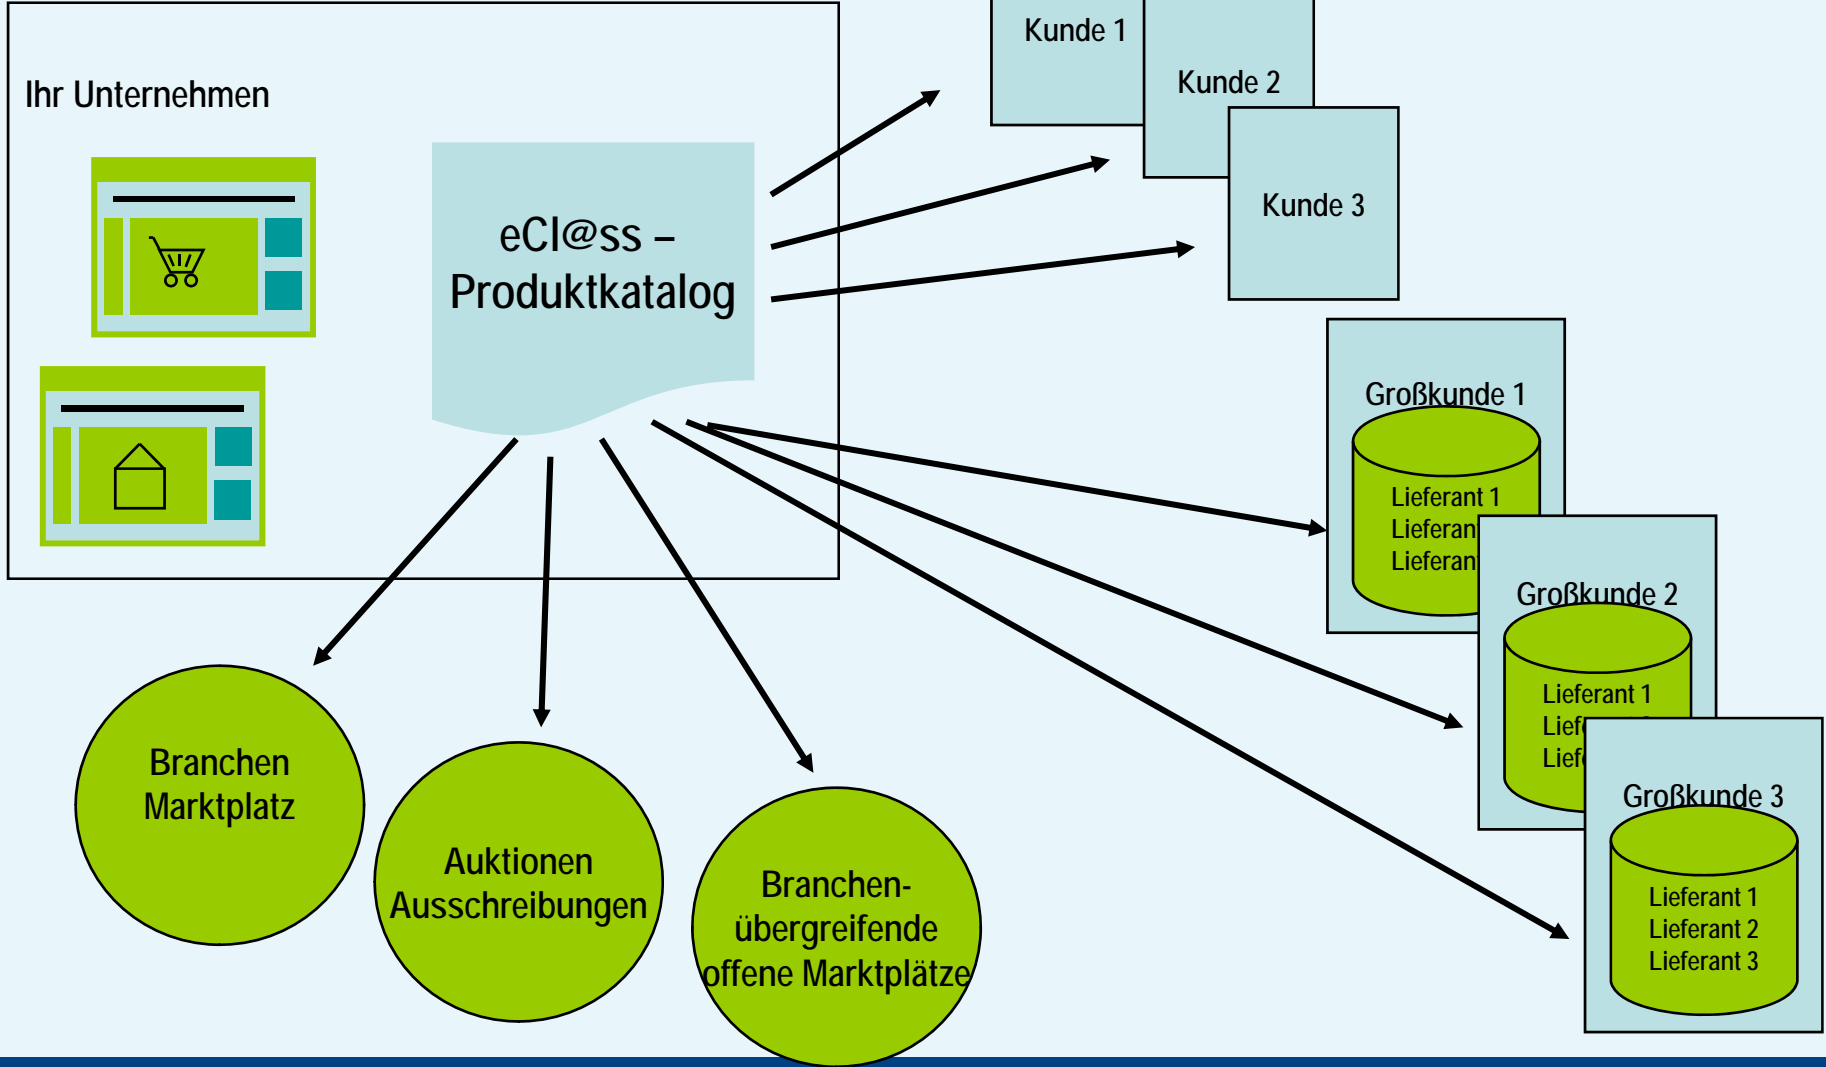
Ihr Unternehmen

eCl@ss – Produktkatalog

Kunde 1

Kunde 2

Kunde 3

Großkunde 1
Lieferant 1
Lieferan
Lieferan

Großkunde 2
Lieferant 1
Lief
Lief

Großkunde 3
Lieferant 1
Lieferant 2
Lieferant 3

Branchen Marktplatz

Auktionen Ausschreibungen

Branchenübergreifende offene Marktplätze